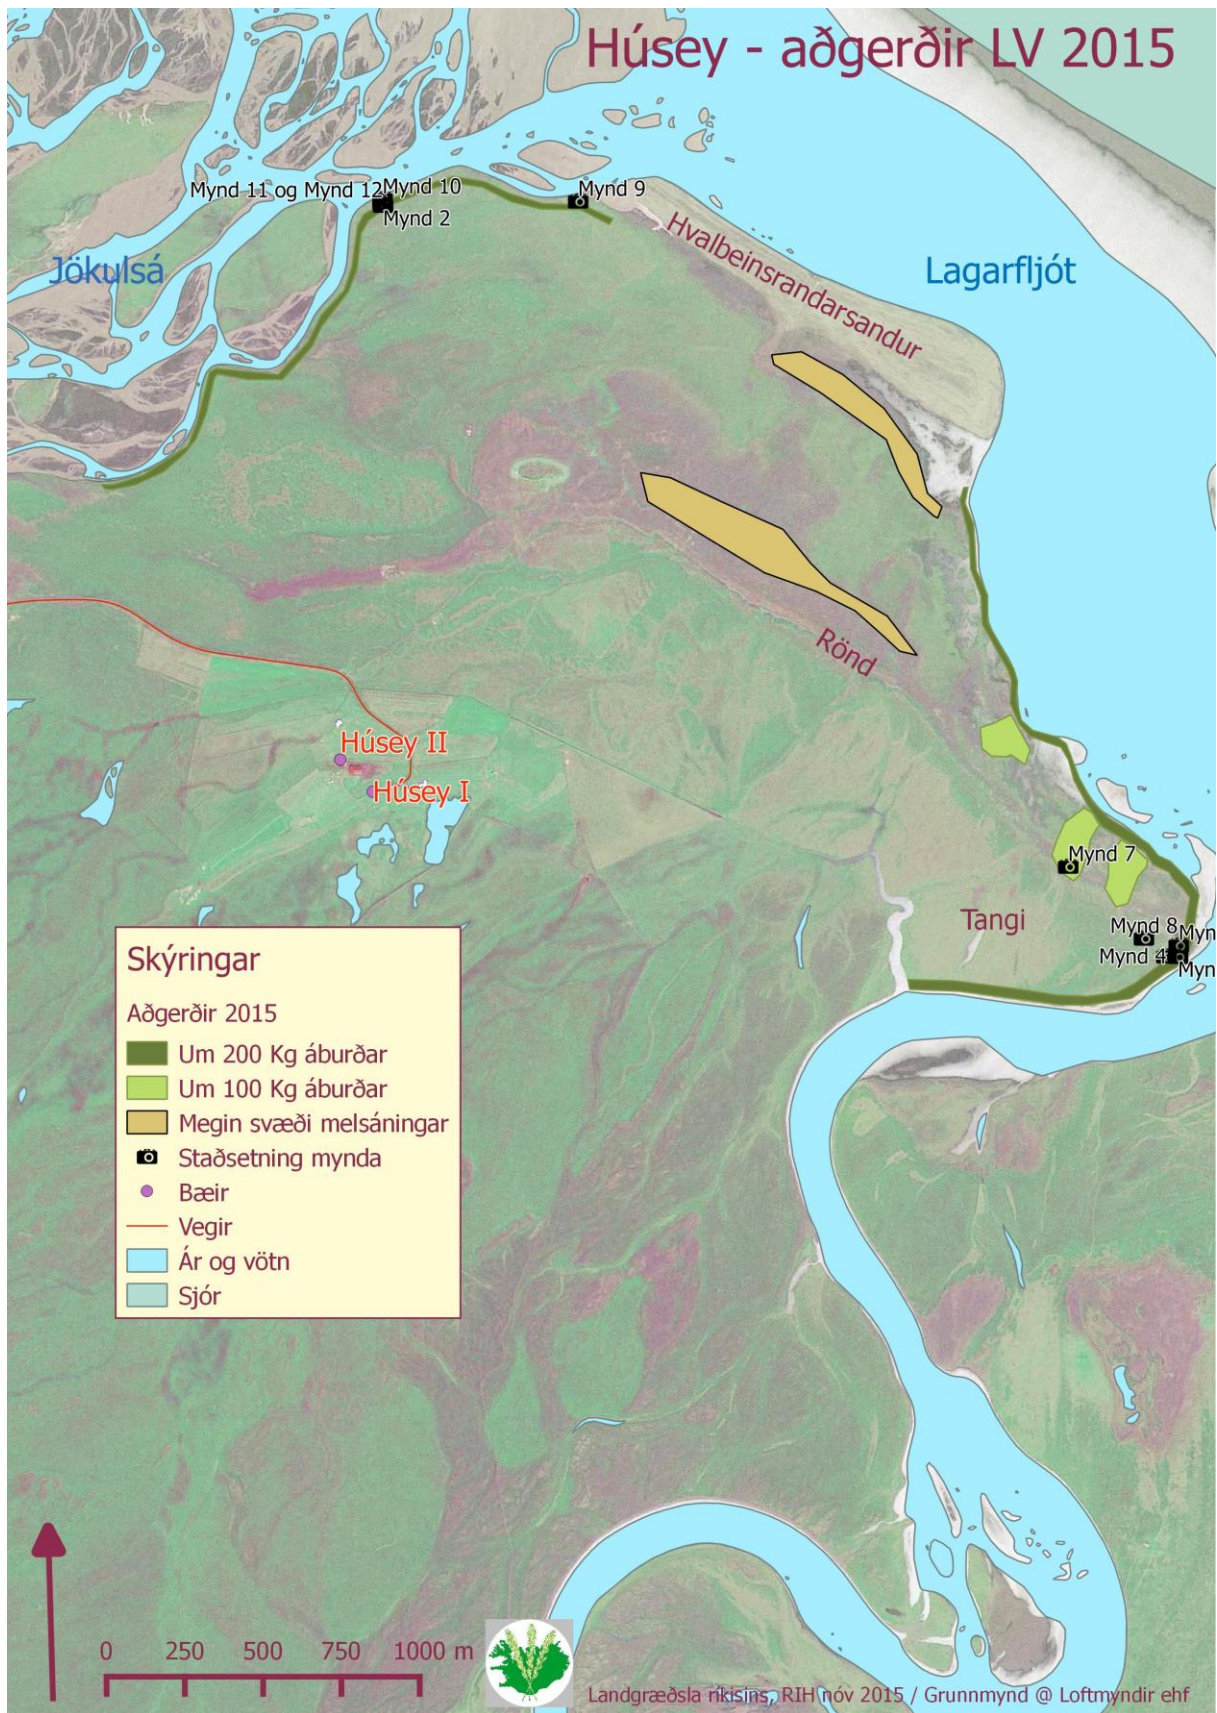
Húsey - aðgerðir LV 2015

Mynd 11 og Mynd 12
Mynd 10
Mynd 2
Mynd 9

Jökulsá

Lagarfljót

Hvalbeinsrandarsandur

Rönd

Húsey II
Húsey I

Mynd 7

Tangi

Mynd 8
Myn
Mynd 4
Myn

Skýringar

Aðgerðir 2015

Um 200 Kg áburðar
Um 100 Kg áburðar
Megin svæði melsáningar
Staðsetning mynda
Bæir
Vegir
Ár og vötn
Sjór

0 250 500 750 1000 m

Landgræðsla ríkisins, RIH nóv 2015 / Grunnmynd @ Loftmyndir ehf